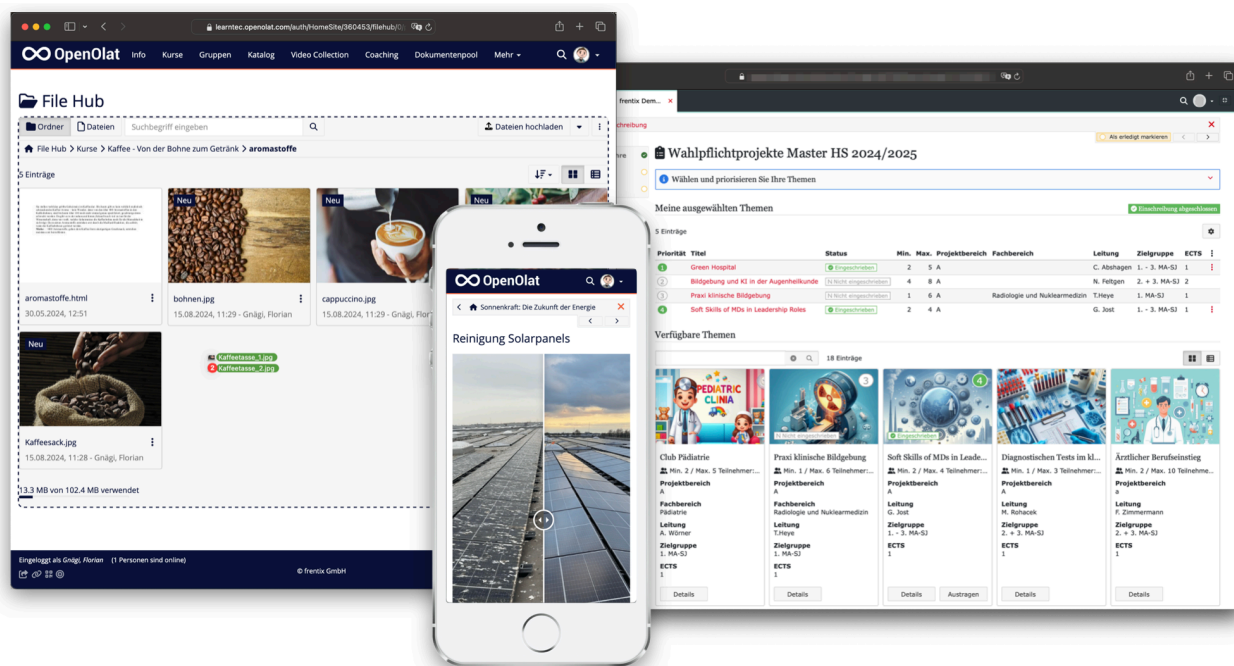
learntec.openolat.com/auth/HomeSite/360453/filehub/

OpenOlat Info Kurse Gruppen Katalog Video Collection Coaching Dokumentenpool Mehr

File Hub

Ordner Dateien Suchbegriff eingeben Dateien hochladen

File Hub > Kurse > Kaffee - Von der Bohne zum Getränk > aromastoffe

5 Einträge

aromastoffe.html
30.05.2024, 12:51

Neu
bohnen.jpg
15.08.2024, 11:29 - Gnägi, Florian

Neu
cappuccino.jpg
15.08.2024, 11:29 - Gnägi, Flor

Neu

Neu
Kaffeesack.jpg
15.08.2024, 11:28 - Gnägi, Florian

Kaffeetasse_1.jpg
2 Kaffeetasse_2.jpg

13.3 MB von 102.4 MB verwendet

Eingeloggt als Gnägi, Florian (1 Personen sind online)
© frentix GmbH

OpenOlat
Sonnenkraft: Die Zukunft der Energie
Reinigung Solarpanels

frentix Dem...
schreibung
Als erledigt markieren

Wahlpflichtprojekte Master HS 2024/2025

Wählen und priorisieren Sie Ihre Themen

Meine ausgewählten Themen
Einschreibung abgeschlossen

5 Einträge

| Priorität | Titel | Status | Min. | Max. | Projektbereich | Fachbereich | Leitung | Zielgruppe | ECTS |
|---|---|---|---|---|---|---|---|---|---|
| 1 | Green Hospital | Eingeschrieben | 2 | 5 | A | | C. Abshagen | 1. - 3. MA-SJ | 1 |
| 2 | Bildgebung und KI in der Augenheilkunde | Nicht eingeschrieben | 4 | 8 | A | | N. Feltgen | 2. + 3. MA-SJ | 2 |
| 3 | Praxi klinische Bildgebung | Nicht eingeschrieben | 1 | 6 | A | Radiologie und Nuklearmedizin | T.Heye | 1. MA-SJ | 1 |
| 4 | Soft Skills of MDs in Leadership Roles | Eingeschrieben | 2 | 4 | A | | G. Jost | 1. - 3. MA-SJ | 1 |

Verfügbare Themen

18 Einträge

PEDIATRIC CLINIA
Club Pädiatrie
Min. 2 / Max. 5 Teilnehmer:
Projektbereich
A
Fachbereich
Pädiatrie
Leitung
A. Wörner
Zielgruppe
1. MA-SJ
ECTS
1
Details

3
Nicht eingeschrieben
Praxi klinische Bildgebung
Min. 1 / Max. 6 Teilnehmer:
Projektbereich
A
Fachbereich
Radiologie und Nuklearmedizin
Leitung
T.Heye
Zielgruppe
1. MA-SJ
ECTS
1
Details

4
Eingeschrieben
Soft Skills of MDs in Leade...
Min. 2 / Max. 4 Teilnehmer:
Projektbereich
A
Leitung
G. Jost
Zielgruppe
1. - 3. MA-SJ
ECTS
1
Details Austragen

Diagnostischen Tests im kl...
Min. 1 / Max. 3 Teilnehmer:
Projektbereich
A
Leitung
M. Rohacek
Zielgruppe
2. + 3. MA-SJ
ECTS
1
Details

Ärztlicher Berufseinstieg
Min. 2 / Max. 10 Teilnehme...
Projektbereich
a
Leitung
F. Zimmermann
Zielgruppe
2. + 3. MA-SJ
ECTS
1
Details